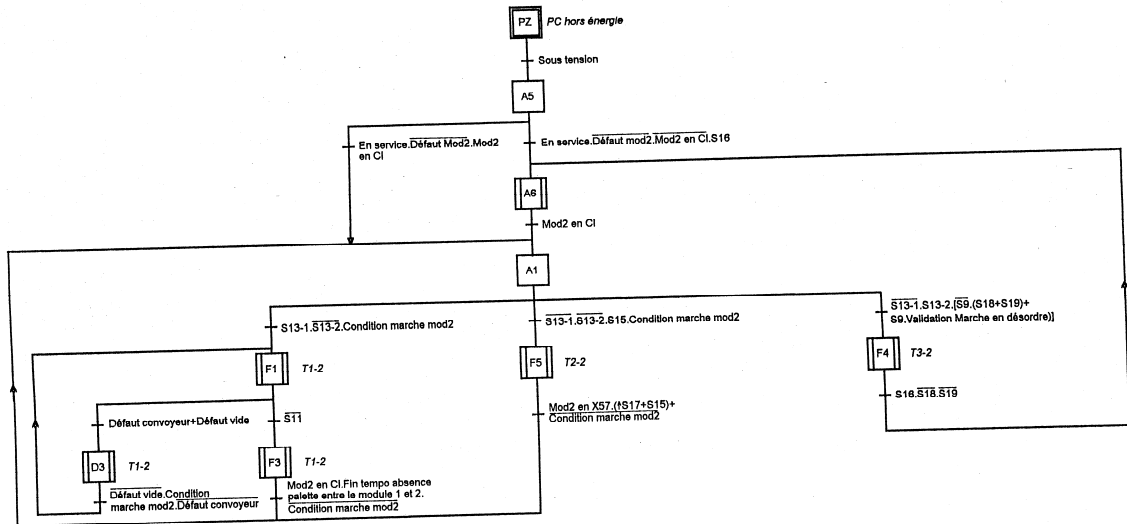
PZ
PC hors énergie

Sous tension

A5

En service.$\overline{\text{Défaut Mod2}}$.Mod2 en CI

En service.$\overline{\text{Défaut mod2}}$.$\overline{\text{Mod2 en CI}}$.S16

A6

Mod2 en CI

A1

S13-1.$\overline{\text{S13-2}}$.Condition marche mod2

$\overline{\text{S13-1}}$.$\overline{\text{S13-2}}$.S15.Condition marche mod2

$\overline{\text{S13-1}}$.S13-2.[$\overline{\text{S9}}$.(S18+S19)+ S9.Validation Marche en désordre)]

F1
T1-2

F5
T2-2

F4
T3-2

S16.$\overline{\text{S18}}$.$\overline{\text{S19}}$

Défaut convoyeur+Défaut vide

$\overline{\text{S11}}$

Mod2 en X57.(↑S17+S15)+ $\overline{\text{Condition marche mod2}}$

D3
T1-2

F3
T1-2

$\overline{\text{Défaut vide}}$.Condition marche mod2.$\overline{\text{Défaut convoyeur}}$

Mod2 en CI.Fin tempo absence palette entre le module 1 et 2. $\overline{\text{Condition marche mod2}}$